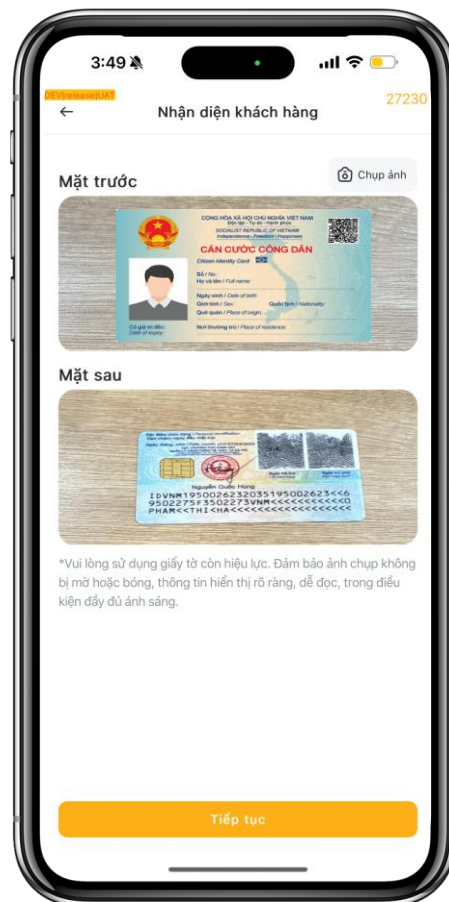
3:49

DEV|release|UAT
27230

Nhận diện khách hàng

Mặt trước
Chụp ảnh

CỘNG HÒA XÃ HỘI CHỦ NGHĨA VIỆT NAM
Độc lập - Tự do - Hạnh phúc
SOCIALIST REPUBLIC OF VIETNAM
Independence - Freedom - Happiness
CĂN CƯỚC CÔNG DÂN
Citizen Identity Card
Số / No.
Họ và tên / Full name
Ngày sinh / Date of birth
Giới tính / Sex
Quốc tịch / Nationality
Quê quán / Place of origin
Có giá trị đến:
Date of expiry
Nơi thường trú / Place of residence

Mặt sau

Nguyễn Quốc Hùng
IDVNM1950026232035195002623<<6
9502275F3502273VNM<<<<<<<<<<<0
PHAM<<THI<HA<<<<<<<<<<<<<<<<<<

*Vui lòng sử dụng giấy tờ còn hiệu lực. Đảm bảo ảnh chụp không bị mờ hoặc bóng, thông tin hiển thị rõ ràng, dễ đọc, trong điều kiện đầy đủ ánh sáng.

Tiếp tục